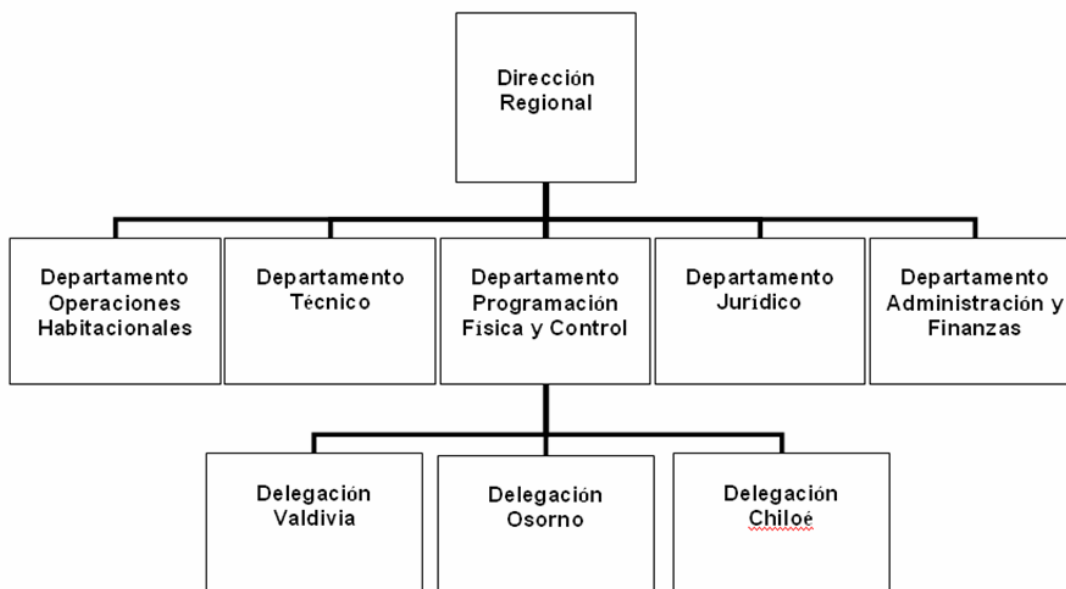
Dirección Regional

Departamento Operaciones Habitacionales

Departamento Técnico

Departamento Programación Física y Control

Departamento Jurídico

Departamento Administración y Finanzas

Delegación Valdivia

Delegación Osorno

Delegación Chiloé